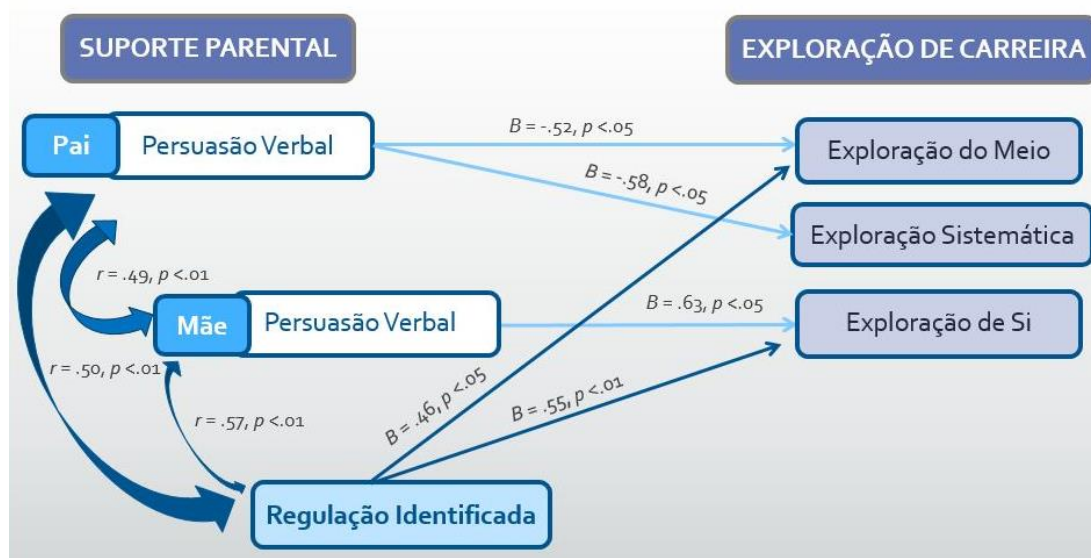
SUPORTE PARENTAL

EXPLORAÇÃO DE CARREIRA

Pai Persuasão Verbal

$B = -.52, p < .05$

Exploração do Meio

$B = -.58, p < .05$

Exploração Sistemática

$r = .49, p < .01$

Mãe Persuasão Verbal

$B = .63, p < .05$

Exploração de Si

$r = .50, p < .01$

$B = .46, p < .05$

$B = .55, p < .01$

$r = .57, p < .01$

Regulação Identificada